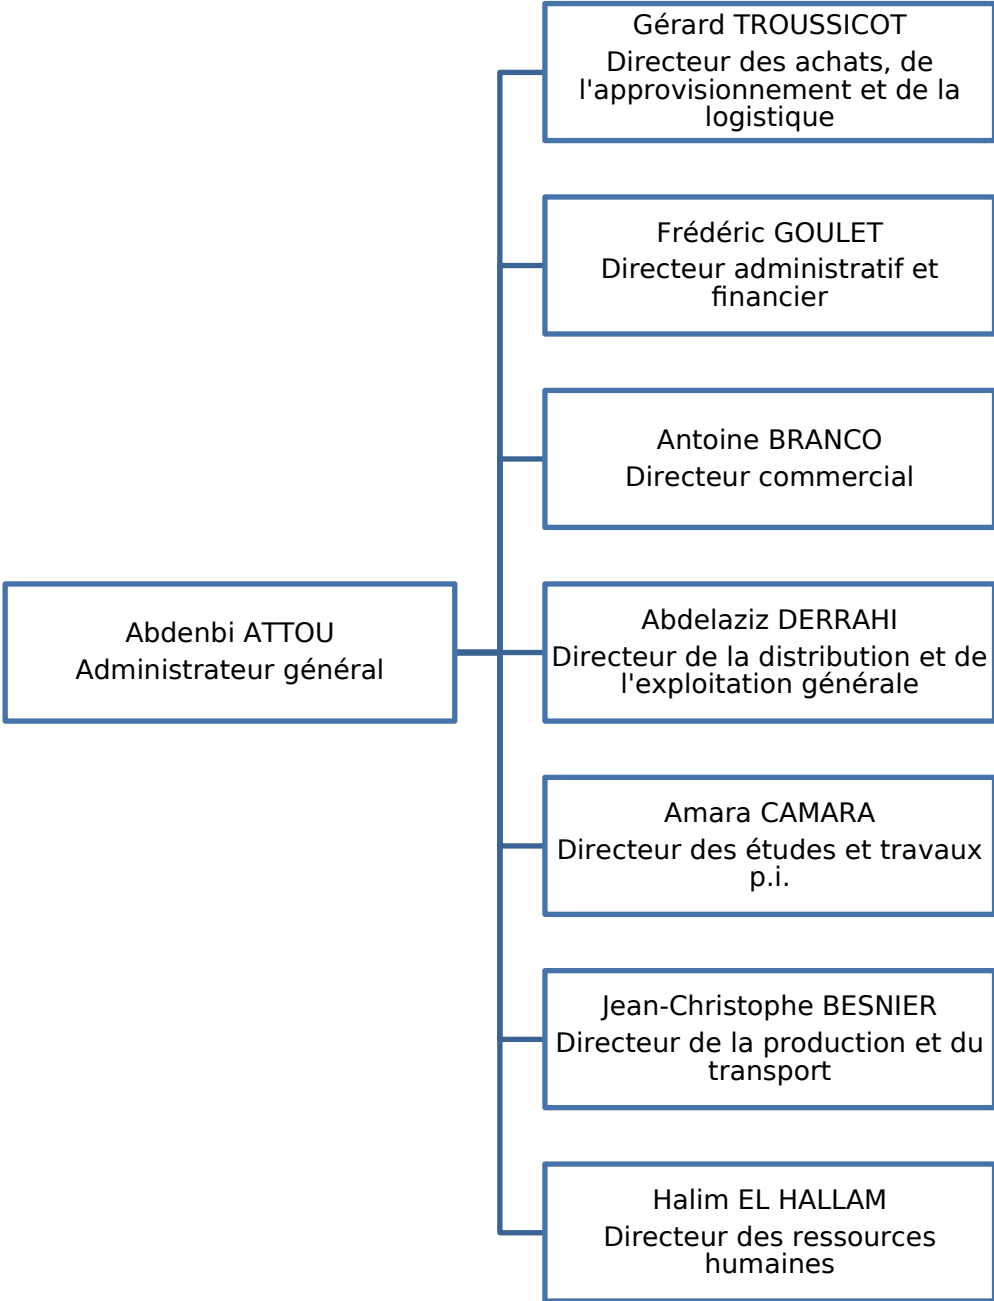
Abdenbi ATTOU
Administrateur général

Gérard TROUSSICOT
Directeur des achats, de l'approvisionnement et de la logistique

Frédéric GOULET
Directeur administratif et financier

Antoine BRANCO
Directeur commercial

Abdelaziz DERRAHI
Directeur de la distribution et de l'exploitation générale

Amara CAMARA
Directeur des études et travaux p.i.

Jean-Christophe BESNIER
Directeur de la production et du transport

Halim EL HALLAM
Directeur des ressources humaines